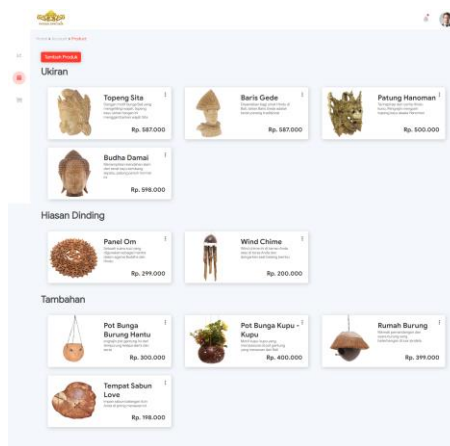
Tambah Produk

Ukiran

Topeng Sita
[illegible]
Rp. 587.000

Baris Gede
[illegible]
Rp. 587.000

Patung Hanoman
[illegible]
Rp. 500.000

Budha Damai
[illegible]
Rp. 598.000

Hiasan Dinding

Panel Om
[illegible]
Rp. 299.000

Wind Chime
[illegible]
Rp. 200.000

Tambahan

Pot Bunga Burung Hantu
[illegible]
Rp. 300.000

Pot Bunga Kupu - Kupu
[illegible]
Rp. 400.000

Rumah Burung
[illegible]
Rp. 399.000

Tempat Sabun Love
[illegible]
Rp. 198.000